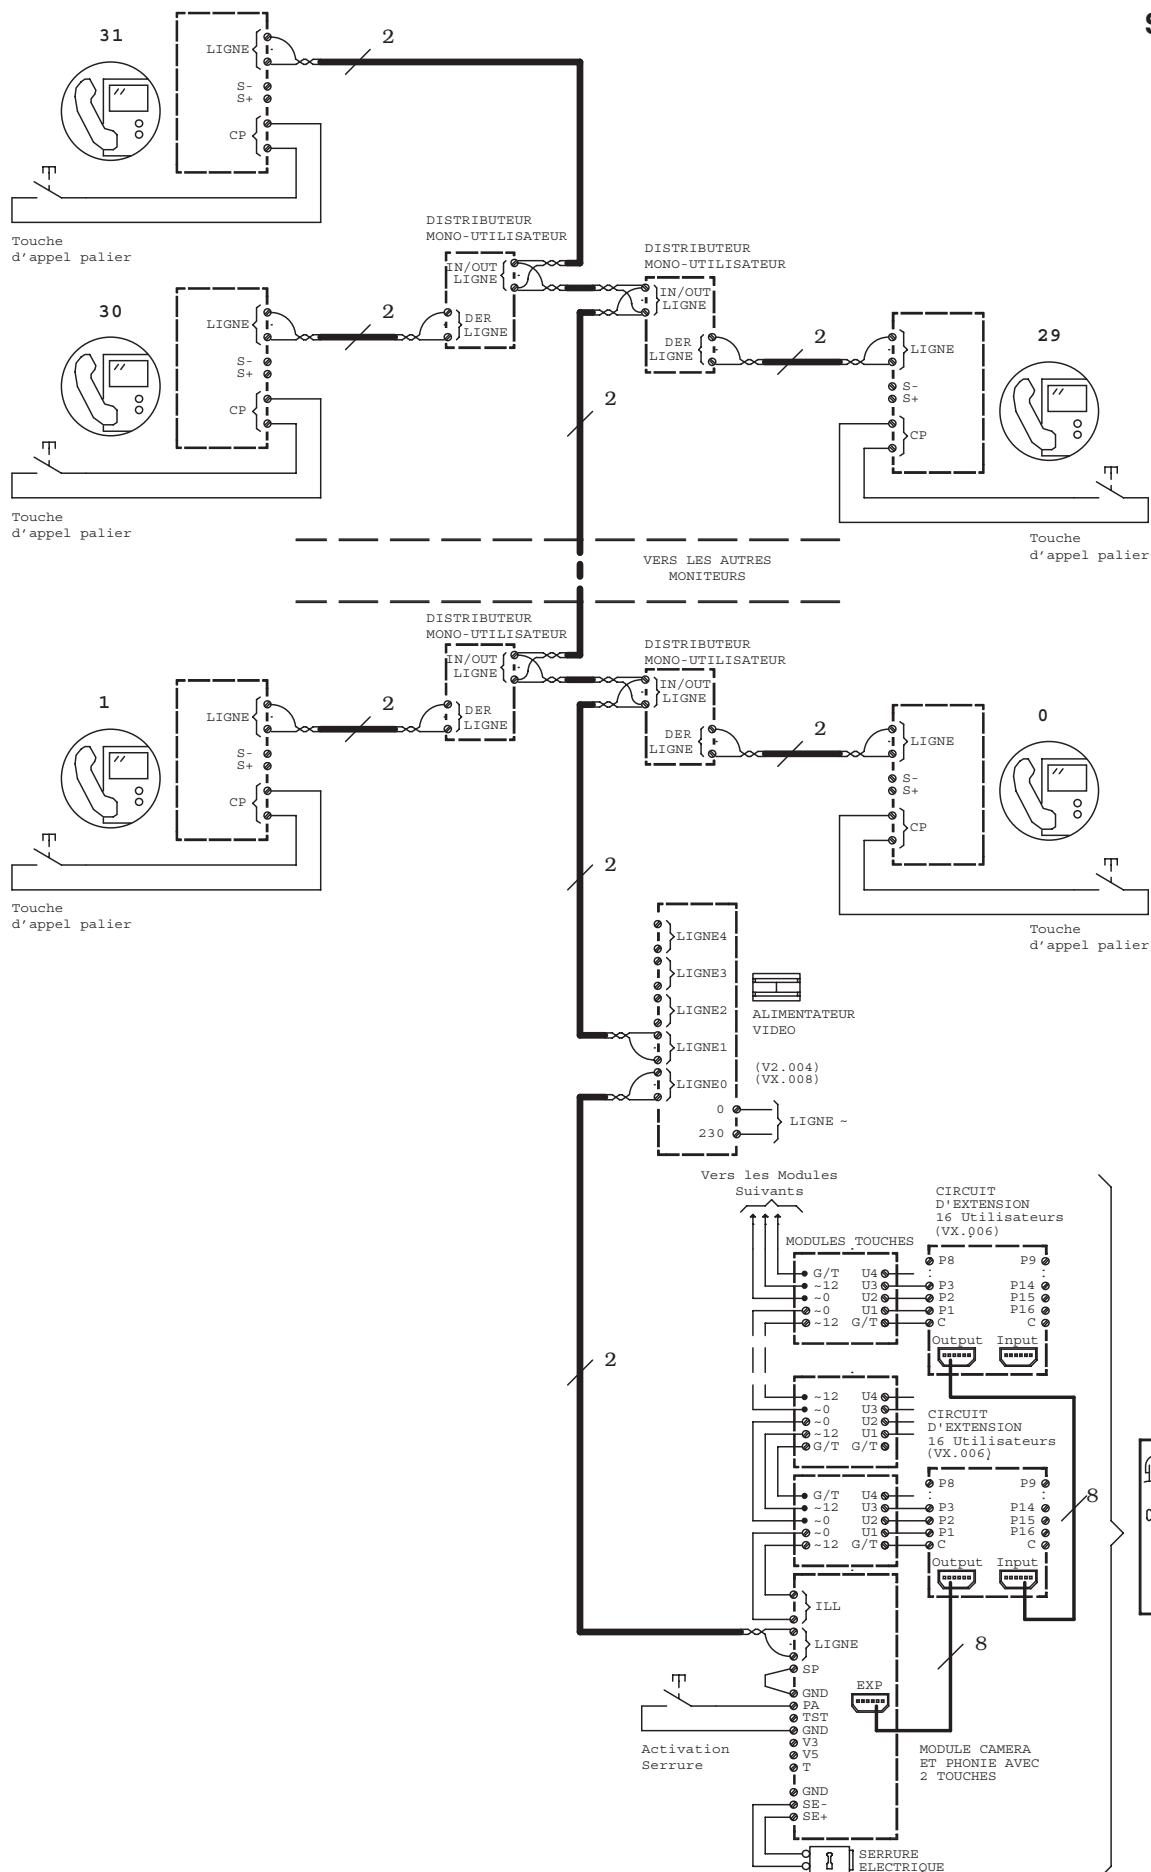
S

31

LIGNE
S-
S+
CP

2

Touche
d'appel palier

DISTRIBUTEUR
MONO-UTILISATEUR
IN/OUT
LIGNE
DER
LIGNE

30

LIGNE
S-
S+
CP

2

Touche
d'appel palier

DISTRIBUTEUR
MONO-UTILISATEUR
IN/OUT
LIGNE
DER
LIGNE

2

29

LIGNE
S-
S+
CP

2

Touche
d'appel palier

VERS LES AUTRES
MONITEURS

DISTRIBUTEUR
MONO-UTILISATEUR
IN/OUT
LIGNE
DER
LIGNE

1

LIGNE
S-
S+
CP

2

Touche
d'appel palier

DISTRIBUTEUR
MONO-UTILISATEUR
IN/OUT
LIGNE
DER
LIGNE

2

0

LIGNE
S-
S+
CP

Touche
d'appel palier

2

LIGNE4
LIGNE3
LIGNE2
LIGNE1
LIGNE0
0
230
LIGNE ~

ALIMENTATEUR
VIDEO
(V2.004)
(VX.008)

Vers les Modules
Suivants

CIRCUIT
D'EXTENSION
16 Utilisateurs
(VX.006)

MODULES TOUCHES
G/T U4
~12 U3
~0 U2
~0 U1
~12 G/T

P8 P9
P3 P14
P2 P15
P1 P16
C C
Output Input

2

~12 U4
~0 U3
~0 U2
~12 U1
G/T G/T

CIRCUIT
D'EXTENSION
16 Utilisateurs
(VX.006)

G/T U4
~12 U3
~0 U2
~0 U1
~12 G/T

P8 P9
P3 P14
P2 P15
P1 P16
C C
Output Input

8

ILL
LIGNE
SP
GND
PA
TST
GND
V3
V5
T
GND
SE-
SE+

EXP

8

Activation
Serrure

MODULE CAMERA
ET PHONIE AVEC
2 TOUCHES

SERRURE
ELECTRIQUE